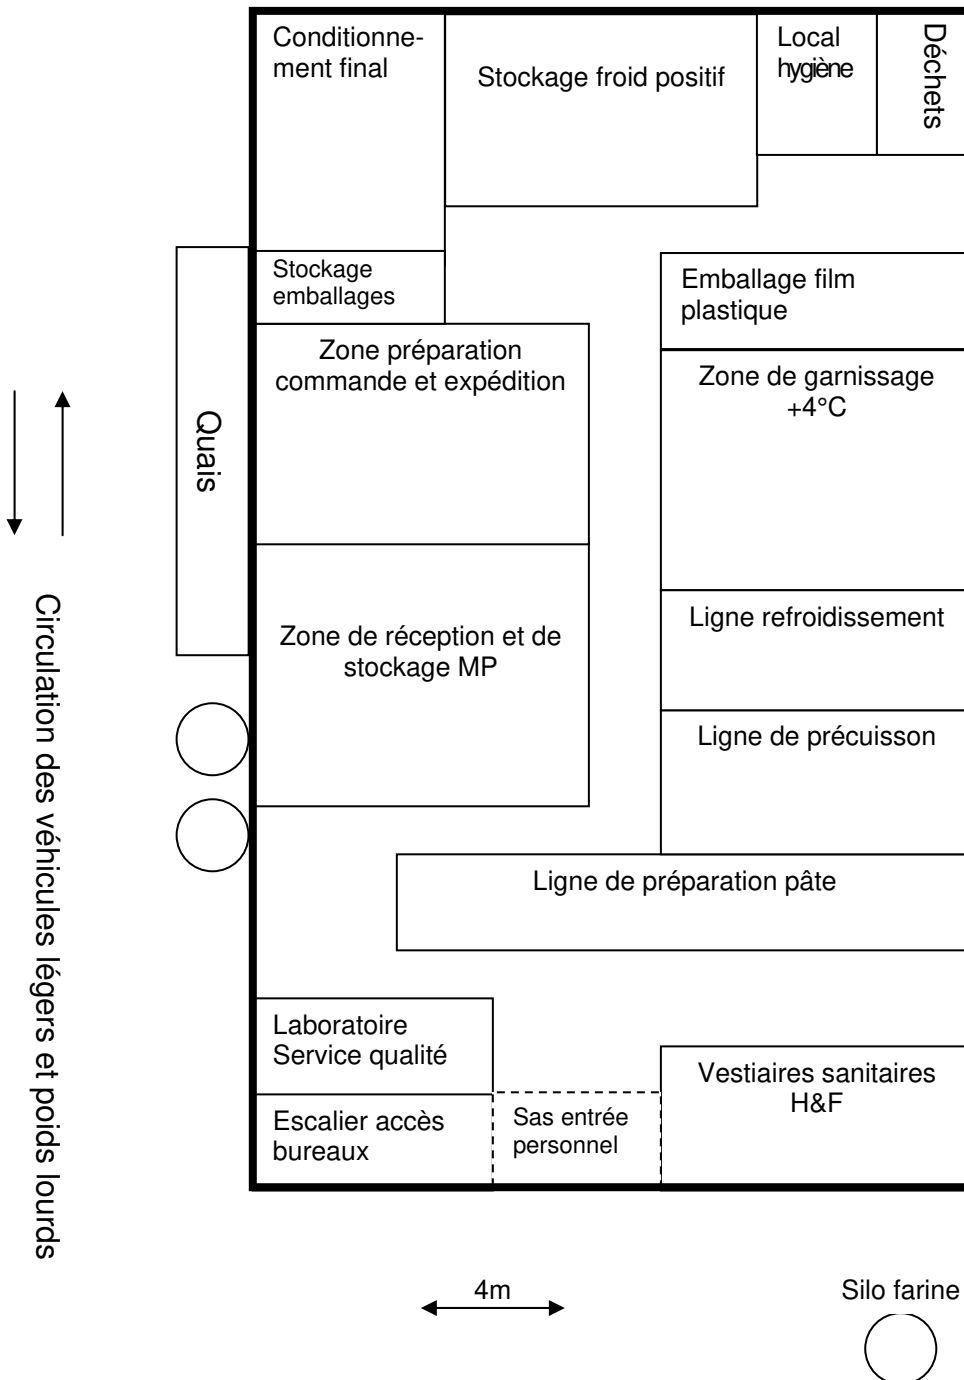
Conditionnement final

Stockage froid positif

Local hygiène

Déchets

Stockage emballages

Emballage film plastique

Zone préparation commande et expédition

Zone de garnissage +4°C

Quais

Circulation des véhicules légers et poids lourds

Ligne refroidissement

Zone de réception et de stockage MP

Ligne de précuisson

Ligne de préparation pâte

Laboratoire Service qualité

Vestiaires sanitaires H&F

Escalier accès bureaux

Sas entrée personnel

4m

Silo farine